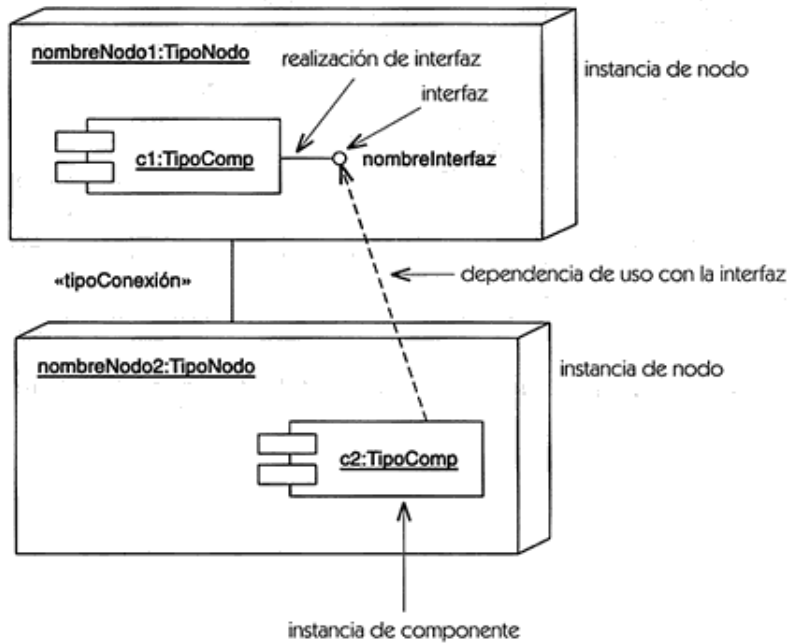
nombreNodo1:TipoNodo

realización de interfaz

instancia de nodo

interfaz

c1:TipoComp

nombreInterfaz

«tipoConexión»

dependencia de uso con la interfaz

nombreNodo2:TipoNodo

instancia de nodo

c2:TipoComp

instancia de componente